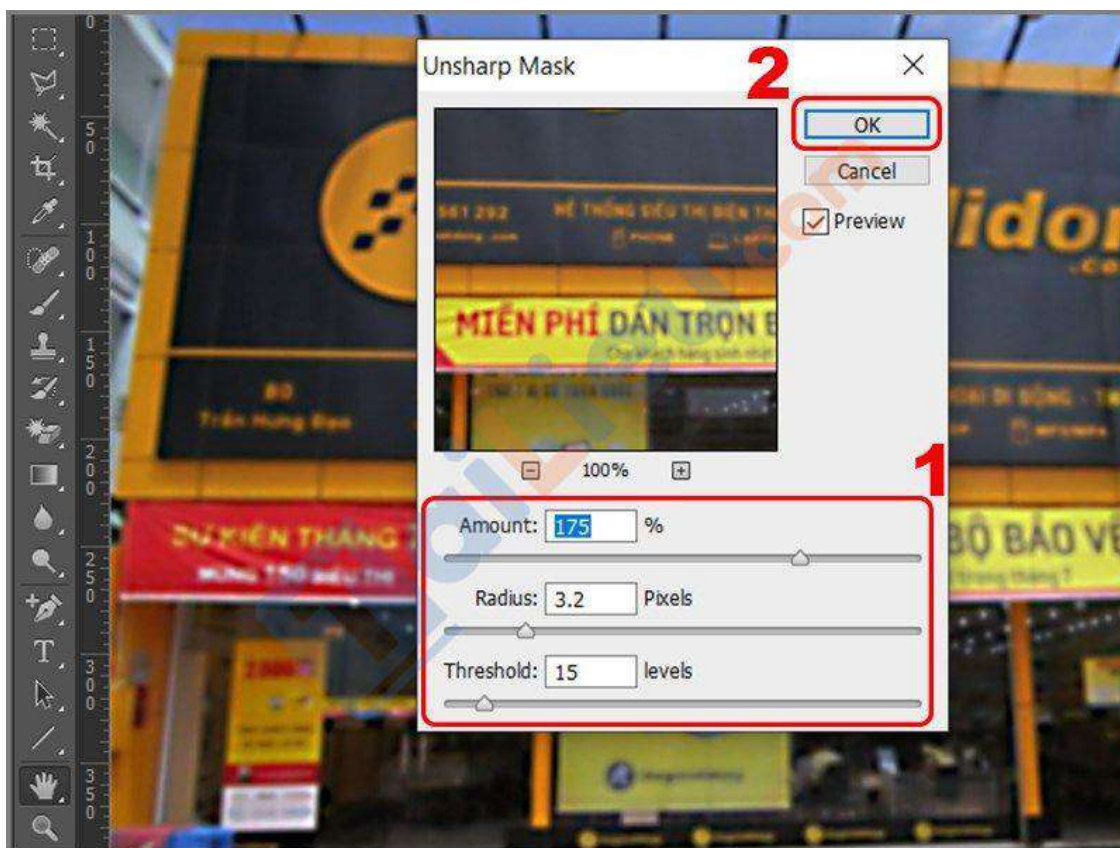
Unsharp Mask

2

OK

Cancel

Preview

561 292 HỆ THỐNG SIÊU THỊ ĐIỆN THOẠI

MIỄN PHÍ DÁN TRỌN B

100%

1

Amount: 175 %

Radius: 3.2 Pixels

Threshold: 15 levels

lidor

BỘ BẢO VỆ

0
5 0
1 0 0
1 5 0
2 0 0
2 5 0
3 0 0
3 5 0